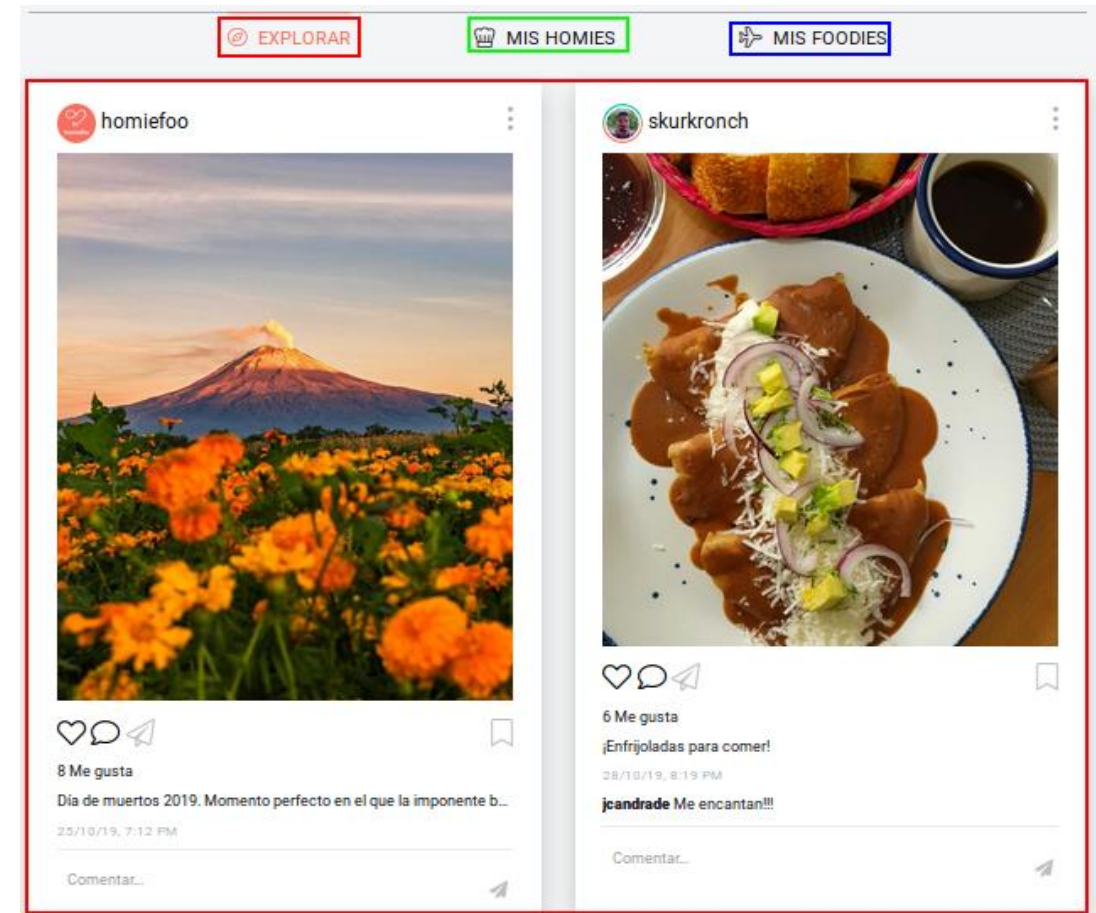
EXPLORAR MIS HOMIES MIS FOODIES

homiefoo

8 Me gusta

Día de muertos 2019. Momento perfecto en el que la imponente b...

25/10/19, 7:12 PM

Comentar...

skurkronch

6 Me gusta

¡Enfrijoladas para comer!

28/10/19, 8:19 PM

jcandrade Me encantan!!!

Comentar...